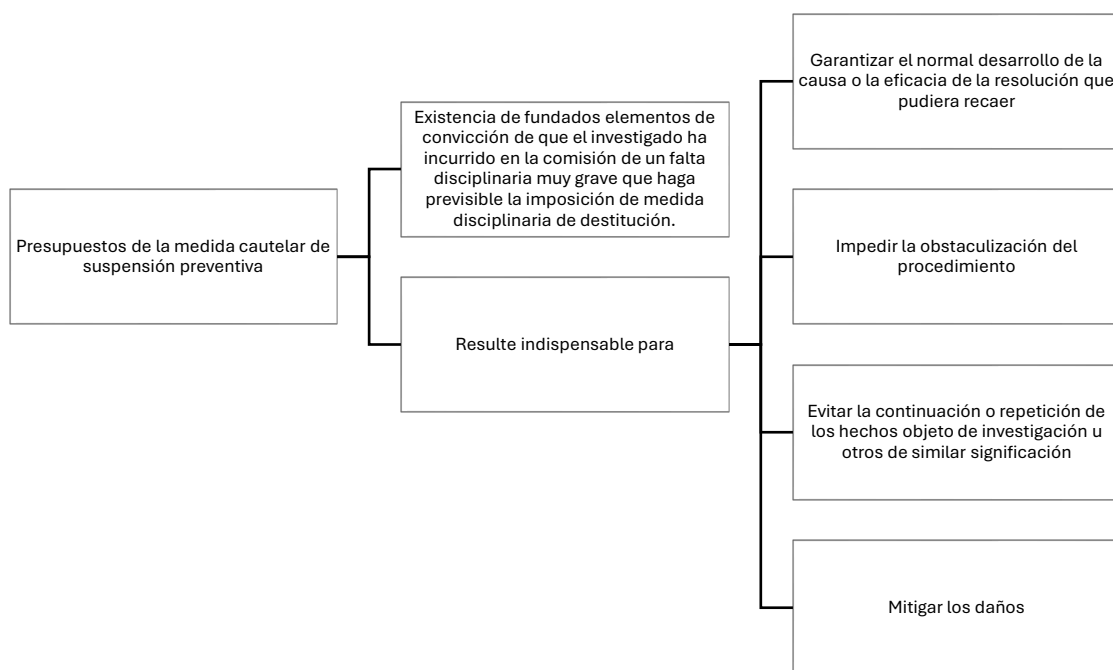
Presupuestos de la medida cautelar de suspensión preventiva

Existencia de fundados elementos de convicción de que el investigado ha incurrido en la comisión de un falta disciplinaria muy grave que haga previsible la imposición de medida disciplinaria de destitución.

Resulte indispensable para

Garantizar el normal desarrollo de la causa o la eficacia de la resolución que pudiera recaer

Impedir la obstaculización del procedimiento

Evitar la continuación o repetición de los hechos objeto de investigación u otros de similar significación

Mitigar los daños